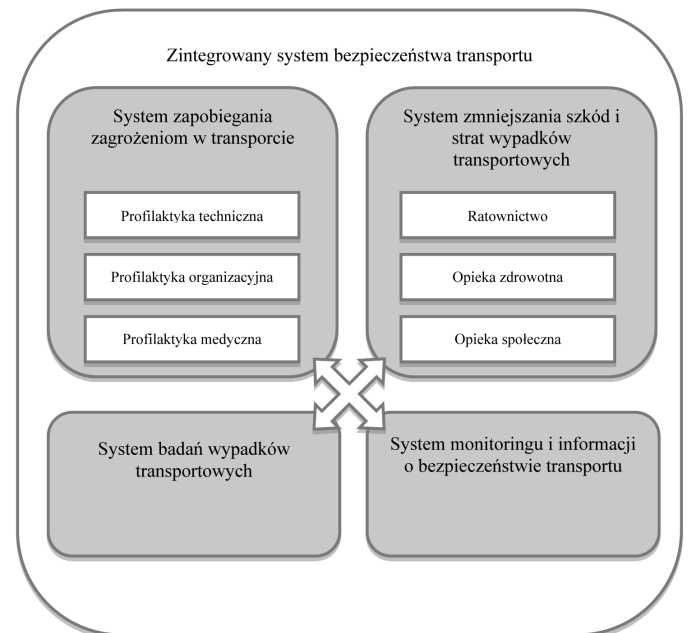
Zintegrowany system bezpieczeństwa transportu

System zapobiegania zagrożeniom w transporcie

Profilaktyka techniczna

Profilaktyka organizacyjna

Profilaktyka medyczna

System zmniejszania szkód i strat wypadków transportowych

Ratownictwo

Opieka zdrowotna

Opieka społeczna

System badań wypadków transportowych

System monitoringu i informacji o bezpieczeństwie transportu